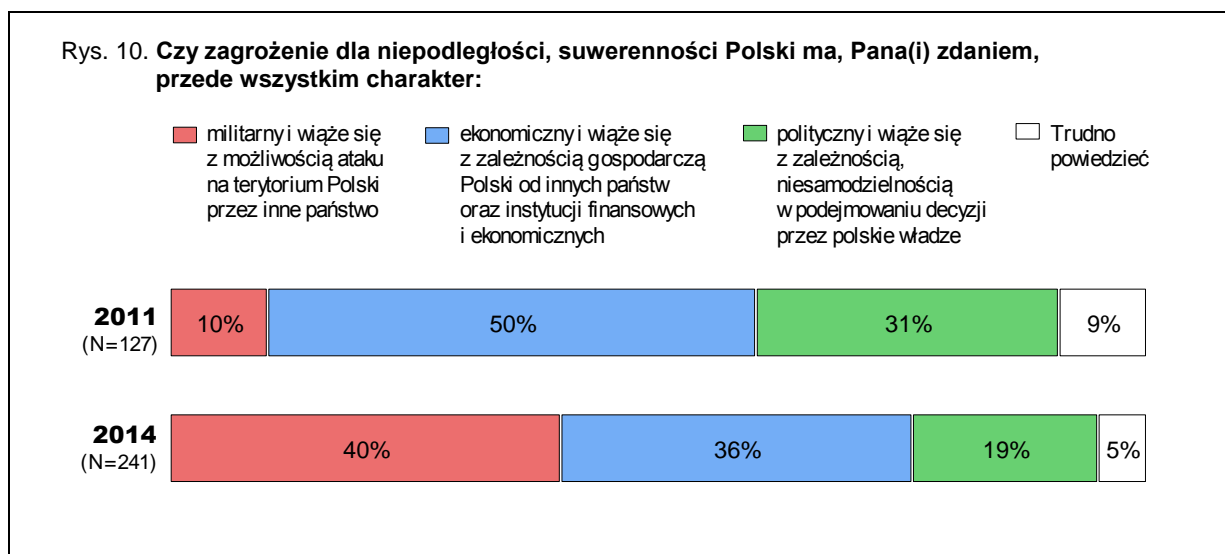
Rys. 10. **Czy zagrożenie dla niepodległości, suwerenności Polski ma, Pana(i) zdaniem, przede wszystkim charakter:**

militarny i wiąże się z możliwością ataku na terytorium Polski przez inne państwo

ekonomiczny i wiąże się z zależnością gospodarczą Polski od innych państw oraz instytucji finansowych i ekonomicznych

polityczny i wiąże się z zależnością, niesamodzielnością w podejmowaniu decyzji przez polskie władze

Trudno powiedzieć

**2011** (N=127) 10% 50% 31% 9%

**2014** (N=241) 40% 36% 19% 5%